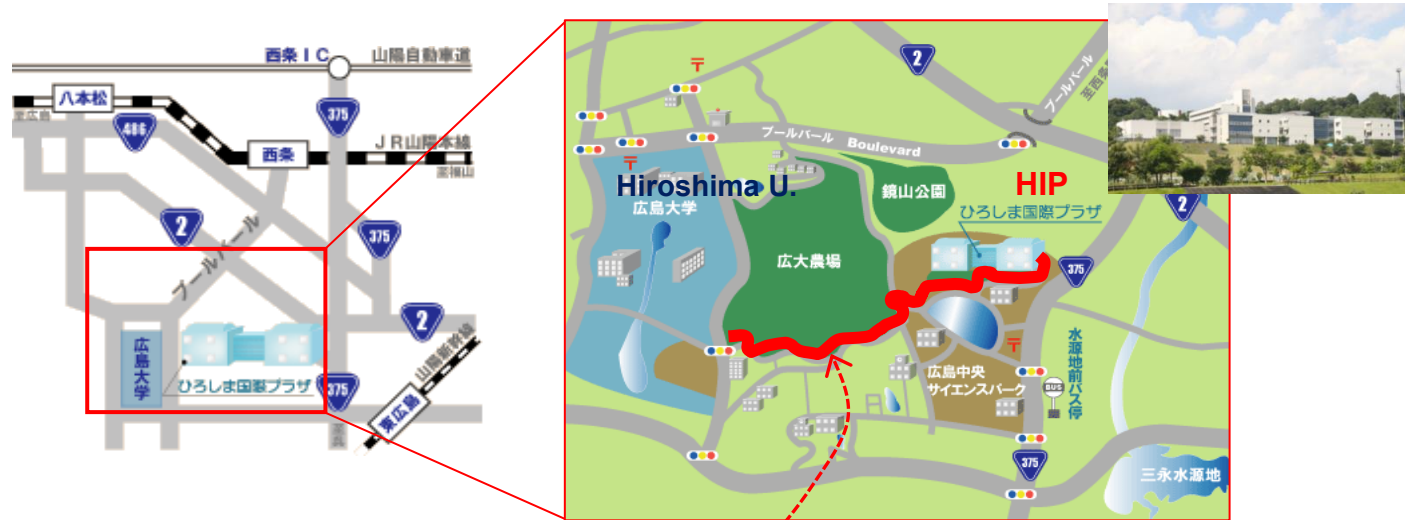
西条ＩＣ
山陽自動車道
八本松
東広島
486
375
ＪＲ山陽本線
西条
至福山
2
ブールバール
375
2
広島大学
ひろしま国際プラザ
375
山陽新幹線
東広島
至呉

2
〒
〒
ブールバール
Boulevard
ブールバール
至西条
Hiroshima U.
広島大学
鏡山公園
HIP
ひろしま国際プラザ
2
広大農場
375
〒
水源地前バス停
広島中央
サイエンスパーク
BUS
375
三永水源地